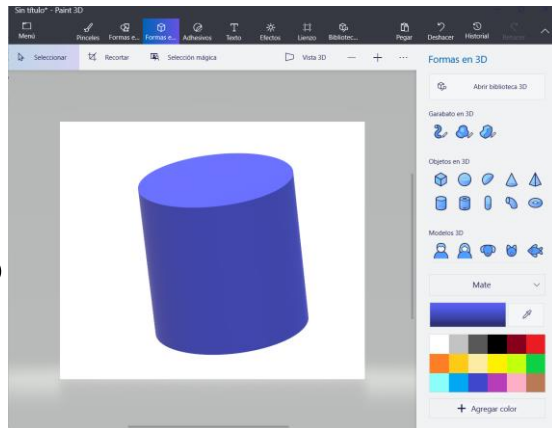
Sin título* - Paint 3D

Menú
Pinceles
Formas e...
Formas e...
Adhesivos
Texto
Efectos
Lienzo
Bibliotec...
Pegar
Deshacer
Historial
Rehacer

Seleccionar
Recortar
Selección mágica
Vista 3D
—
+
···

Formas en 3D

Abrir biblioteca 3D

Garabato en 3D

Objetos en 3D

Modelos 3D

Mate

+ Agregar color